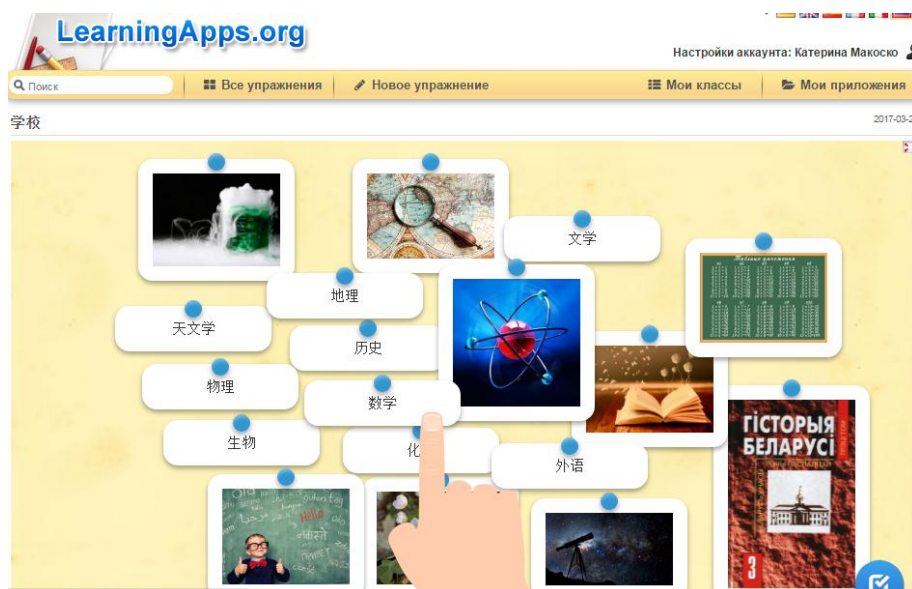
LearningApps.org

Настройки аккаунта: Катерина Макоско

Поиск

Все упражнения

Новое упражнение

Мои классы

Мои приложения

学校

2017-03-2

文学

地理

天文学

历史

物理

数学

生物

化

外语

ГІСТОРЫЯ БЕЛАРУСІ

3

Hello